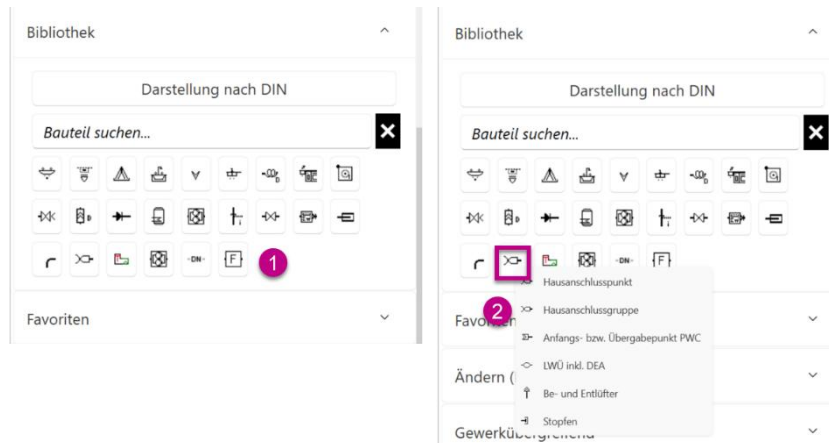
Bibliothek

Darstellung nach DIN

Bauteil suchen...

-DN-

[F]

1

Favoriten

Bibliothek

Darstellung nach DIN

Bauteil suchen...

-DN-

[F]

2

Hausanschlusspunkt

Hausanschlussgruppe

Anfangs- bzw. Übergabepunkt PWC

LWÜ inkl. DEA

Be- und Entlüfter

Stopfen

Favor

Ändern (

Gewerkü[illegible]